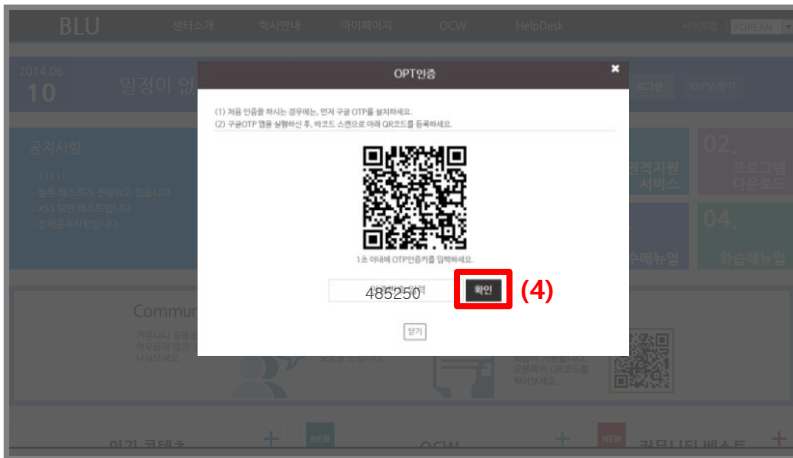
BLU
센터소개
학사안내
마이페이지
OCW
HelpDesk
사이트맵 | KOREAN

2014.06
10
일정이 없
로그인
ID/PW찾기

공지사항
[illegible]
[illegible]
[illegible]
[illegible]

원격지원 서비스
02. 프로그램 다운로드
수매뉴얼
04. 학습매뉴얼

Commu
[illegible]

OPT인증
(1) 처음 인증을 하시는 경우에는, 먼저 구글 OTP를 설치하세요.
(2) 구글OTP 앱을 실행하신 후, 바코드 스캔으로 아래 QR코드를 등록하세요.
1초 이내에 OTP인증키를 입력하세요.
485250
확인
(4)
닫기

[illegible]
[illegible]
OCW
NEW
커뮤니티 베스트